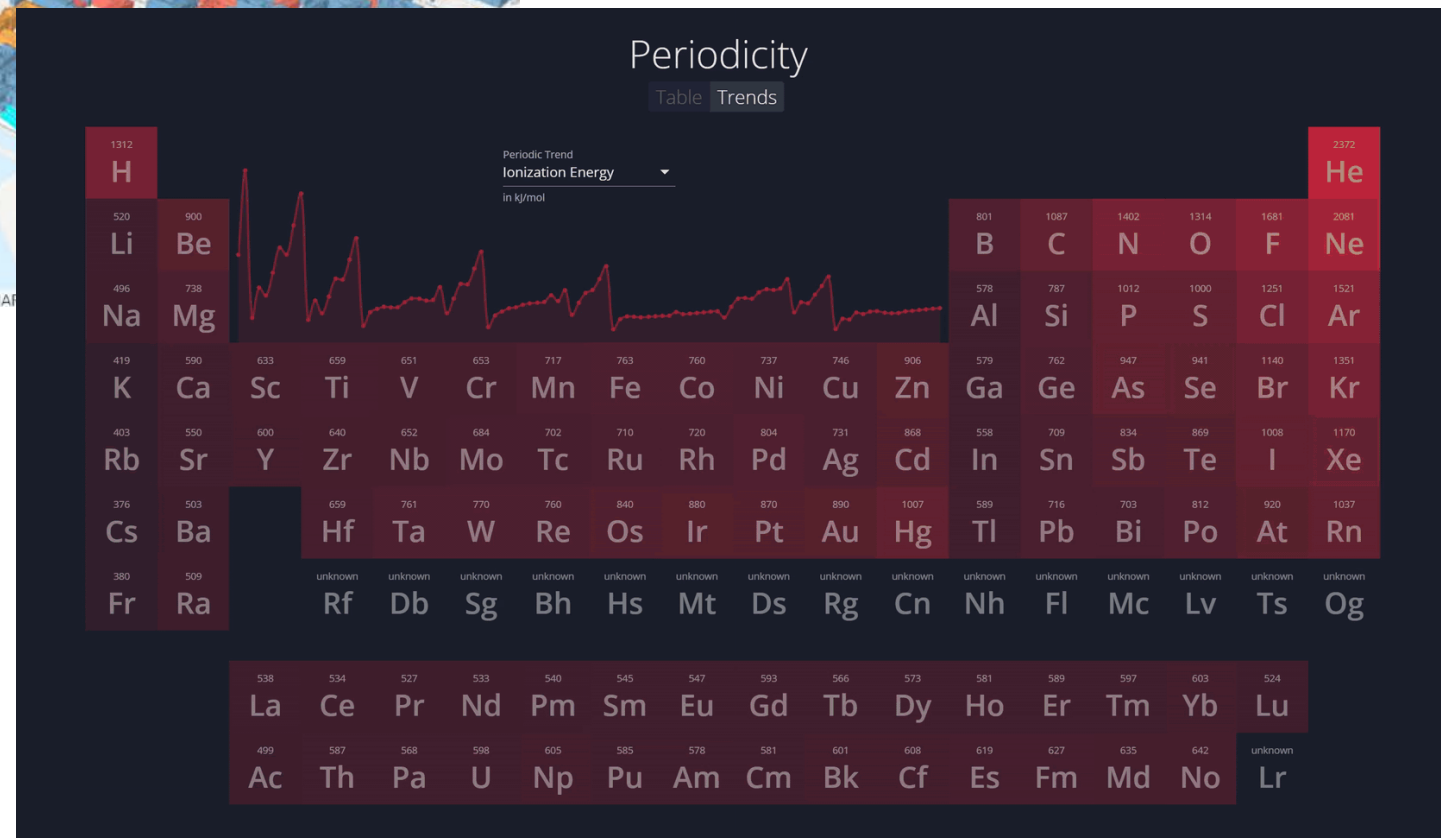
Periodicity

Table Trends

Periodic Trend
Ionization Energy
in kJ/mol

1312 H
2372 He
520 Li
900 Be
801 B
1087 C
1402 N
1314 O
1681 F
2081 Ne
496 Na
738 Mg
578 Al
787 Si
1012 P
1000 S
1251 Cl
1521 Ar
419 K
590 Ca
633 Sc
659 Ti
651 V
653 Cr
717 Mn
763 Fe
760 Co
737 Ni
746 Cu
906 Zn
579 Ga
762 Ge
947 As
941 Se
1140 Br
1351 Kr
403 Rb
550 Sr
600 Y
640 Zr
652 Nb
684 Mo
702 Tc
710 Ru
720 Rh
804 Pd
731 Ag
868 Cd
558 In
709 Sn
834 Sb
869 Te
1008 I
1170 Xe
376 Cs
503 Ba
659 Hf
761 Ta
770 W
760 Re
840 Os
880 Ir
870 Pt
890 Au
1007 Hg
589 Tl
716 Pb
703 Bi
812 Po
920 At
1037 Rn
380 Fr
509 Ra
unknown Rf
unknown Db
unknown Sg
unknown Bh
unknown Hs
unknown Mt
unknown Ds
unknown Rg
unknown Cn
unknown Nh
unknown Fl
unknown Mc
unknown Lv
unknown Ts
unknown Og

538 La
534 Ce
527 Pr
533 Nd
540 Pm
545 Sm
547 Eu
593 Gd
566 Tb
573 Dy
581 Ho
589 Er
597 Tm
603 Yb
524 Lu
499 Ac
587 Th
568 Pa
598 U
605 Np
585 Pu
578 Am
581 Cm
601 Bk
608 Cf
619 Es
627 Fm
635 Md
642 No
unknown Lr